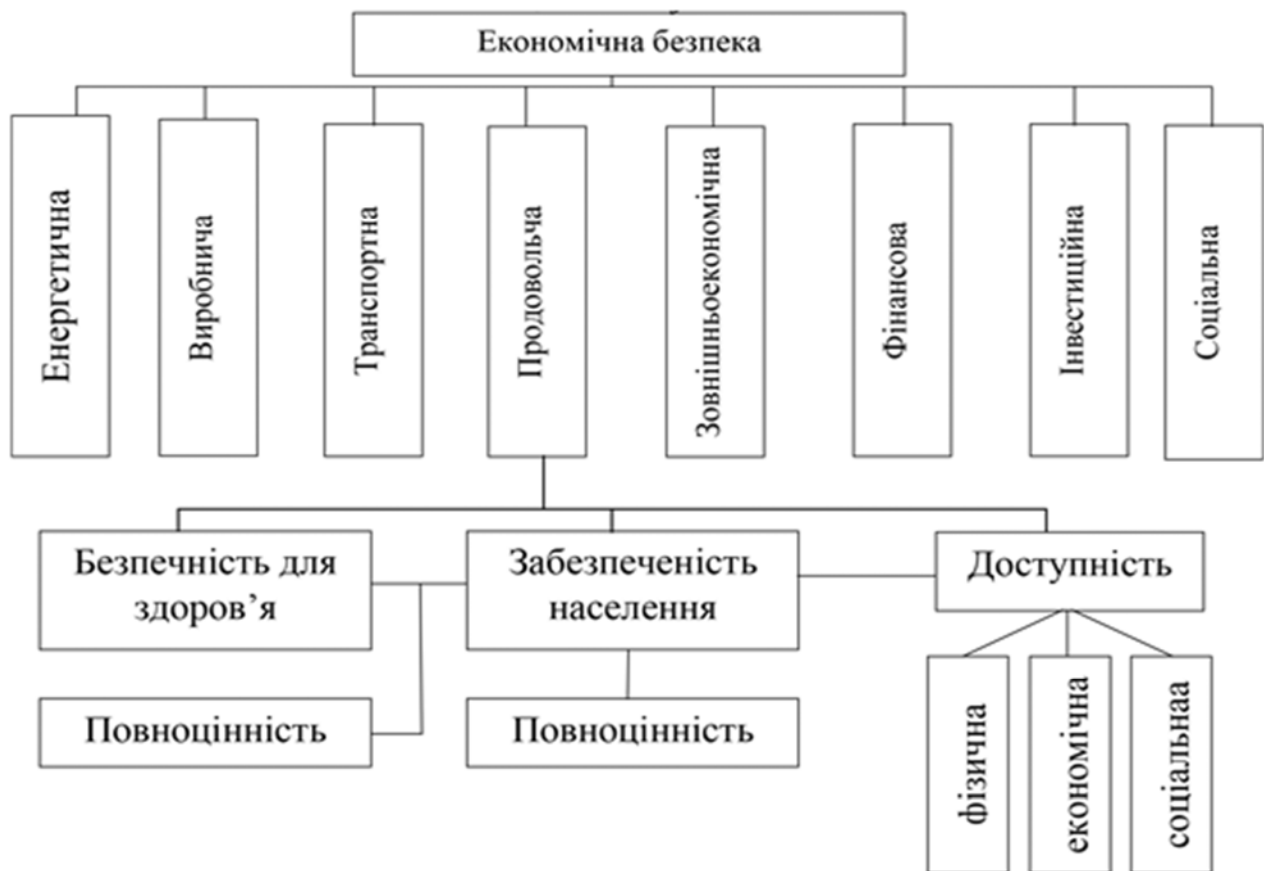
Економічна безпека

Енергетична

Виробнича

Транспортна

Продовольча

Зовнішньоекономічна

Фінансова

Інвестиційна

Соціальна

Безпечність для здоров’я

Забезпеченість населення

Доступність

Повноцінність

Повноцінність

фізична

економічна

соціальнаа